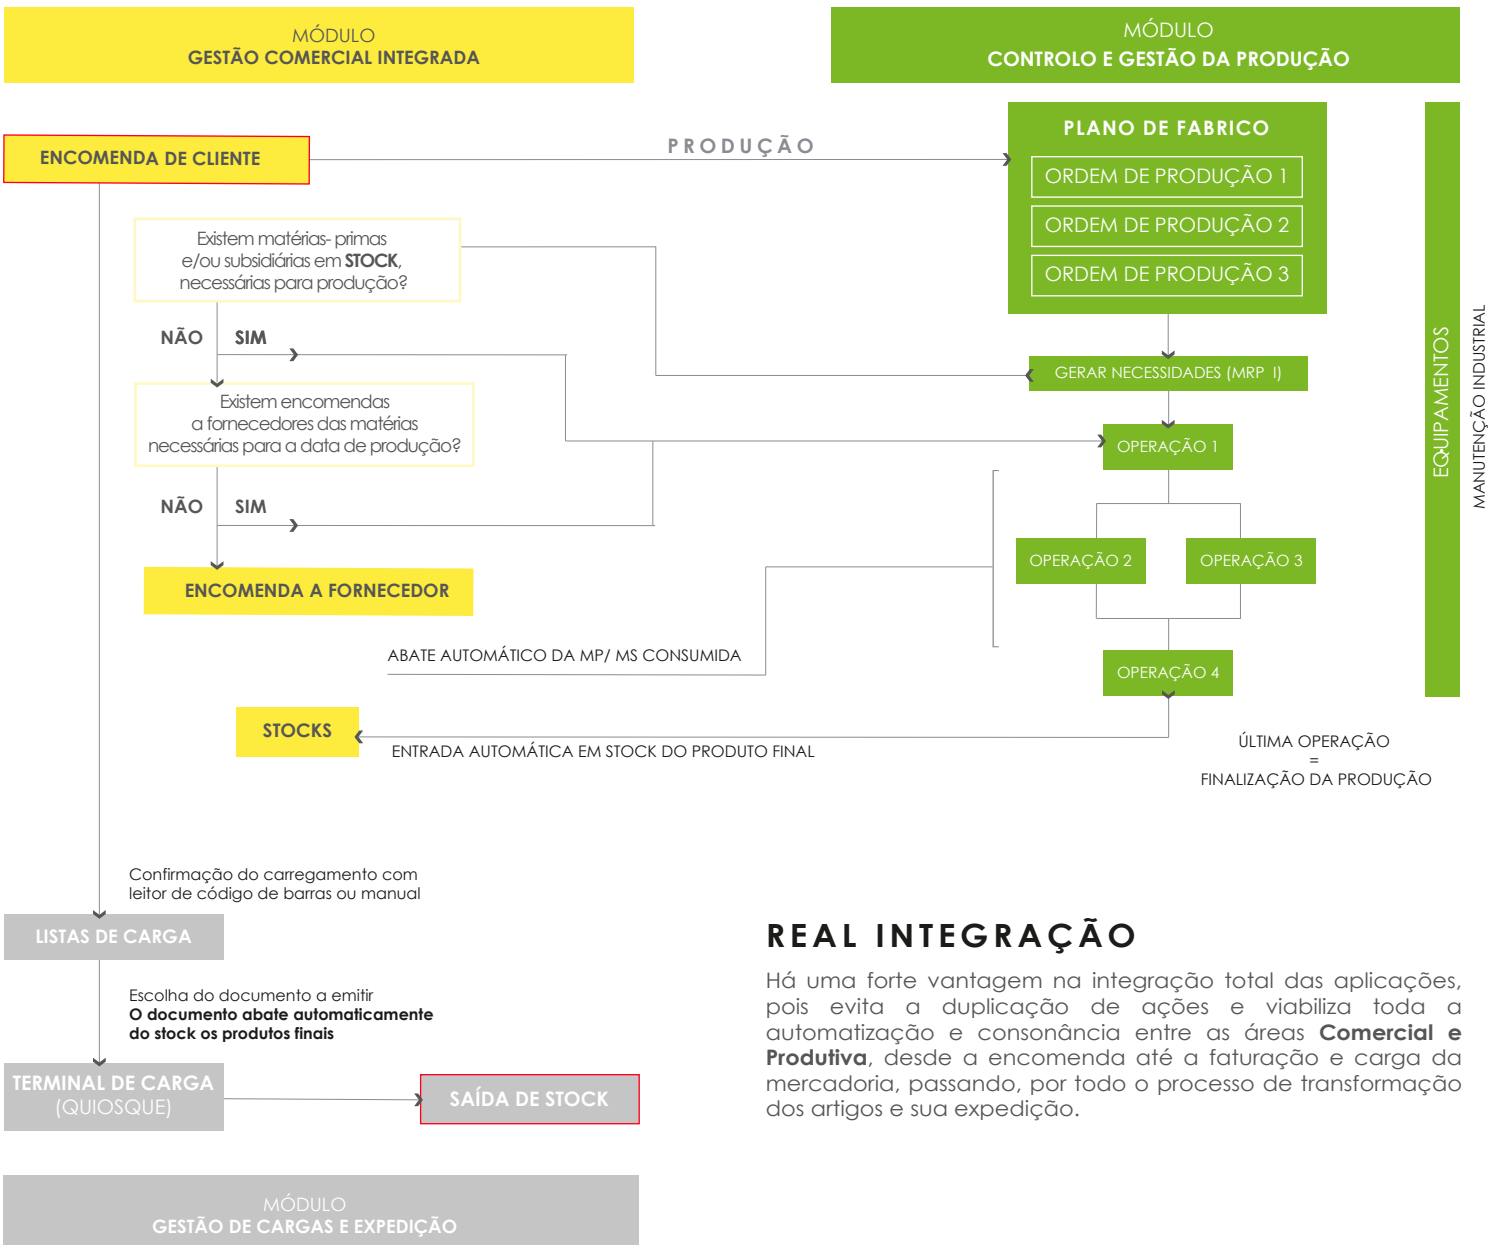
MÓDULO
GESTÃO COMERCIAL INTEGRADA

MÓDULO
CONTROLO E GESTÃO DA PRODUÇÃO

ENCOMENDA DE CLIENTE

PRODUÇÃO

PLANO DE FABRICO
ORDEM DE PRODUÇÃO 1
ORDEM DE PRODUÇÃO 2
ORDEM DE PRODUÇÃO 3

EQUIPAMENTOS

MANUTENÇÃO INDUSTRIAL

Existem matérias- primas e/ou subsidiárias em **STOCK**, necessárias para produção?

NÃO SIM

GERAR NECESSIDADES (MRP I)

Existem encomendas a fornecedores das matérias necessárias para a data de produção?

OPERAÇÃO 1

NÃO SIM

OPERAÇÃO 2
OPERAÇÃO 3

ENCOMENDA A FORNECEDOR

ABATE AUTOMÁTICO DA MP/ MS CONSUMIDA

OPERAÇÃO 4

STOCKS

ENTRADA AUTOMÁTICA EM STOCK DO PRODUTO FINAL

ÚLTIMA OPERAÇÃO
=
FINALIZAÇÃO DA PRODUÇÃO

Confirmação do carregamento com leitor de código de barras ou manual

LISTAS DE CARGA

REAL INTEGRAÇÃO

Há uma forte vantagem na integração total das aplicações, pois evita a duplicação de ações e viabiliza toda a automatização e consonância entre as áreas **Comercial e Produtiva**, desde a encomenda até a faturação e carga da mercadoria, passando, por todo o processo de transformação dos artigos e sua expedição.

Escolha do documento a emitir
**O documento abate automaticamente do stock os produtos finais**

TERMINAL DE CARGA
(QUIOSQUE)

SAÍDA DE STOCK

MÓDULO
GESTÃO DE CARGAS E EXPEDIÇÃO